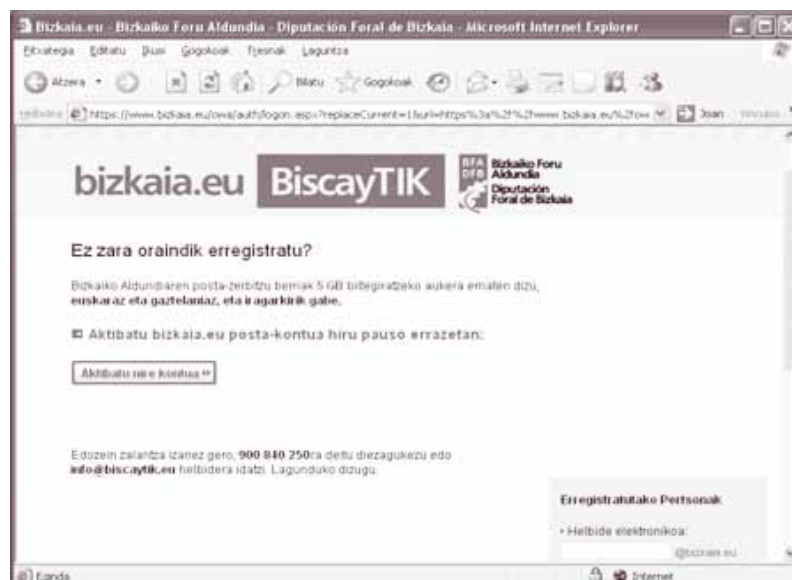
Bizkaia.eu - Bizkaiko Foru Aldundia - Diputación Foral de Bizkaia - Microsoft Internet Explorer

Fitxategia Editatu Ikusi Gogokoak Tresnak Laguntza

Atzera Bilatu Gogokoak

Helbidea https://www.bizkaia.eu/owa/auth/logon.aspx?replaceCurrent=1&url=https%3a%2f%2fwww.bizkaia.eu%2fow Joan Estekak

bizkaia.eu BiscayTIK

BFA DFB Bizkaiko Foru Aldundia Diputación Foral de Bizkaia

Ez zara oraindik erregistratu?

Bizkaiko Aldundiaren posta-zerbitzu berriak 5 GB biltegiratzeko aukera ematen dizu, euskaraz eta gaztelaniaz, eta iragarkirik gabe.

Aktibatu bizkaia.eu posta-kontua hiru pauso errazetan:

Aktibatu nire kontua »

Edozein zalantza izanez gero, 900 840 250ra deitu diezagukezu edo info@biscaytik.eu helbidera idatzi. Lagunduko dizugu.

Erregistratutako Pertsonak

• Helbide elektronikoa:

@bizkaia.eu

Eginda

Internet